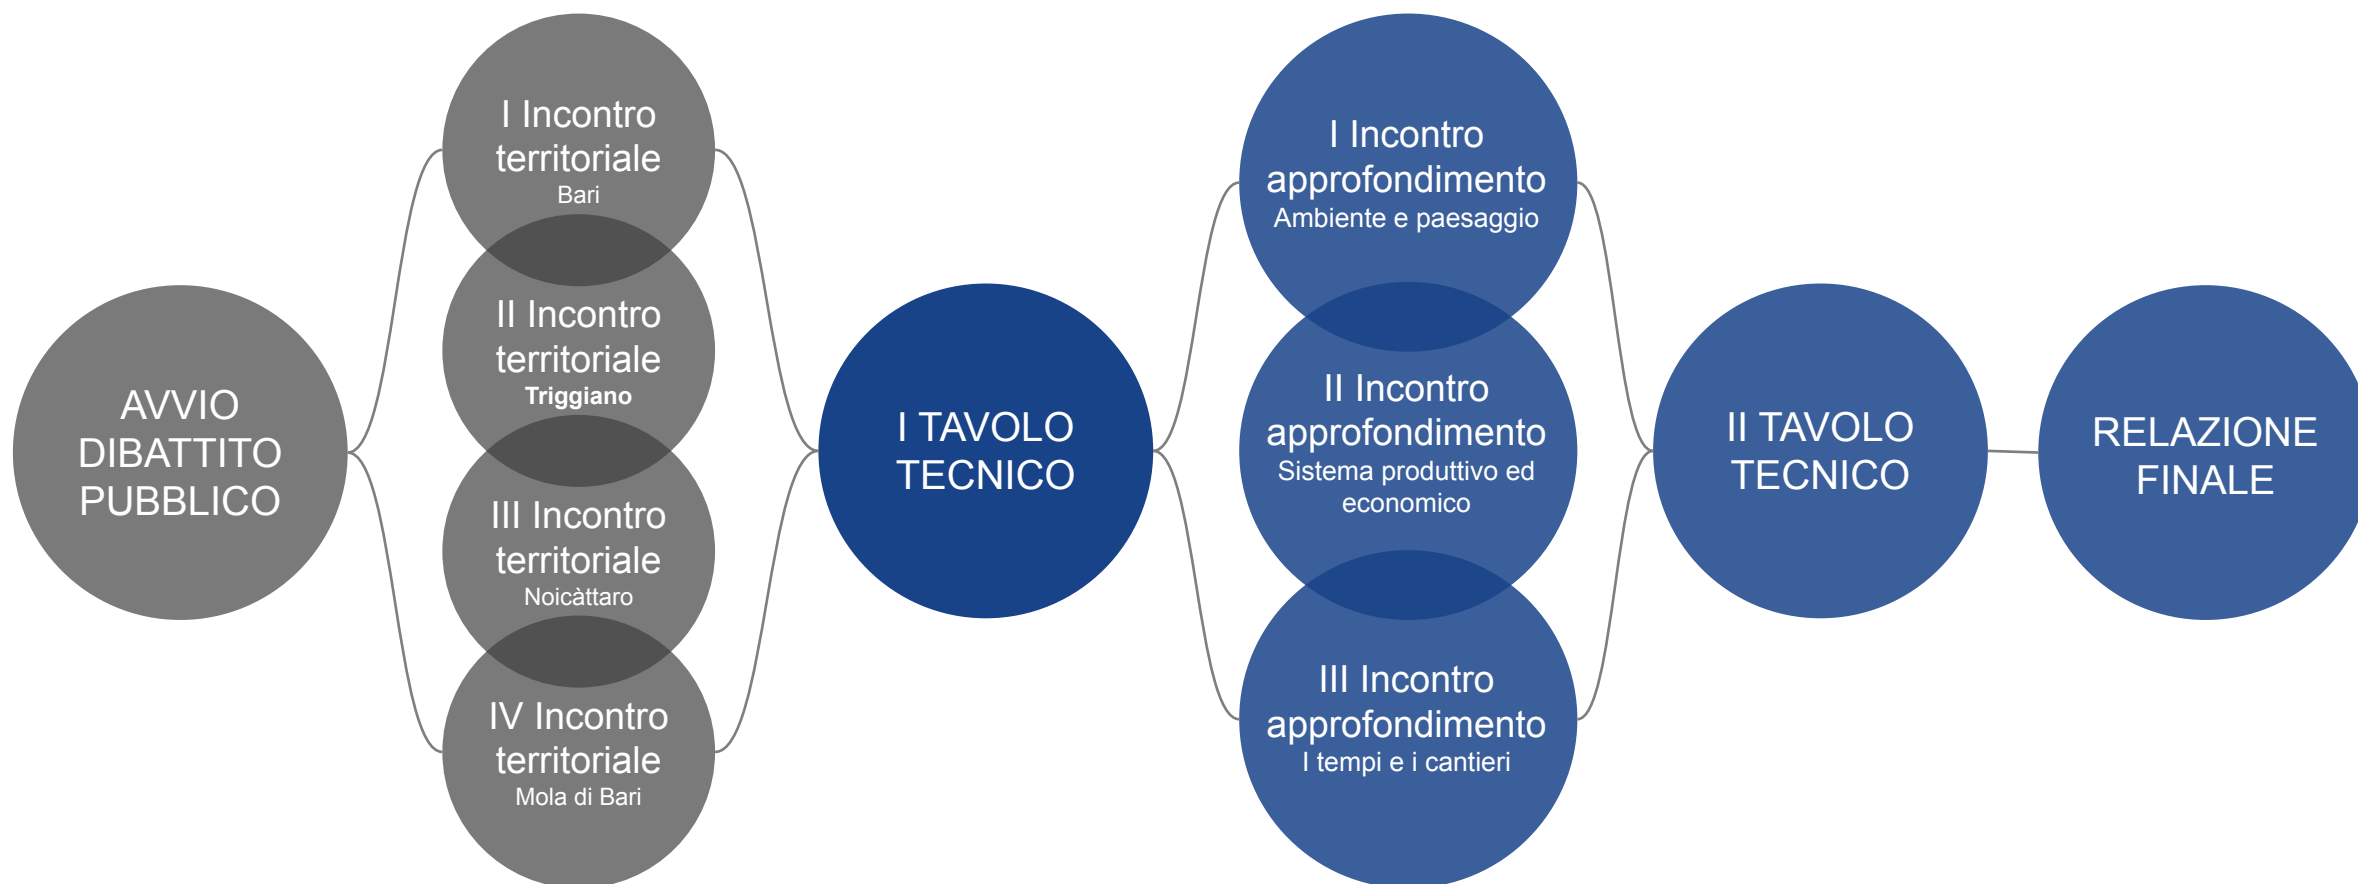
AVVIO DIBATTITO PUBBLICO

I Incontro territoriale
Bari

II Incontro territoriale
Triggiano

III Incontro territoriale
Noicàttaro

IV Incontro territoriale
Mola di Bari

I TAVOLO TECNICO

I Incontro approfondimento
Ambiente e paesaggio

II Incontro approfondimento
Sistema produttivo ed economico

III Incontro approfondimento
I tempi e i cantieri

II TAVOLO TECNICO

RELAZIONE FINALE